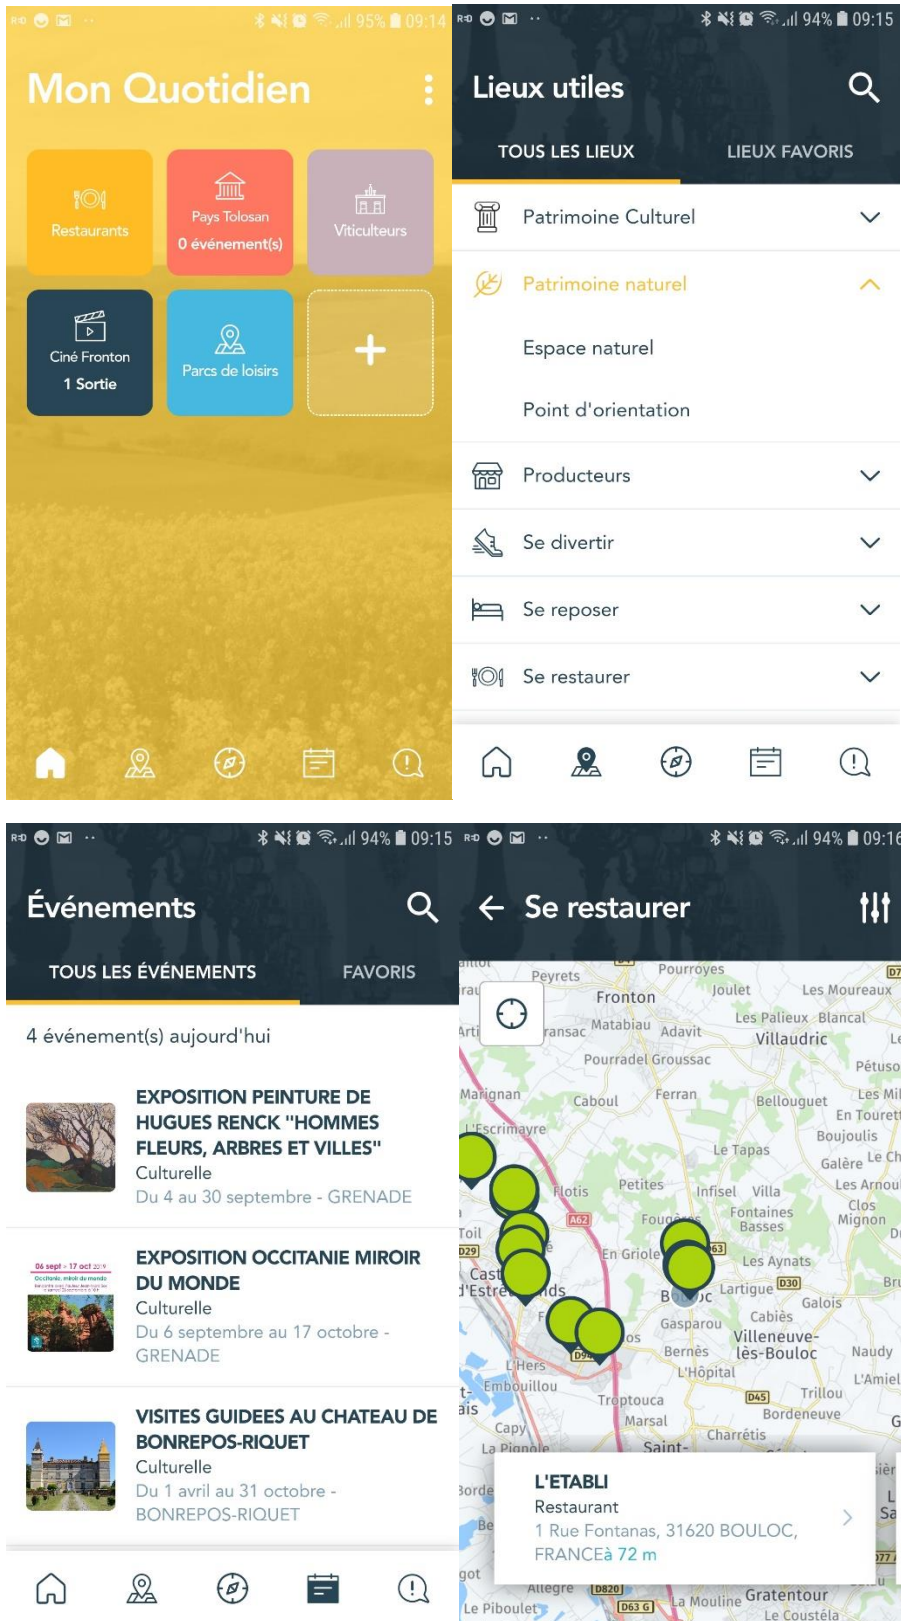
95% 09:14

Mon Quotidien

Restaurants

Pays Tolosan
0 événement(s)

Viticulteurs

Ciné Fronton
1 Sortie

Parcs de loisirs

+

94% 09:15

Lieux utiles

TOUS LES LIEUX

LIEUX FAVORIS

Patrimoine Culturel

Patrimoine naturel

Espace naturel

Point d'orientation

Producteurs

Se divertir

Se reposer

Se restaurer

94% 09:15

Événements

TOUS LES ÉVÉNEMENTS

FAVORIS

4 événement(s) aujourd'hui

EXPOSITION PEINTURE DE HUGUES RENCK "HOMMES FLEURS, ARBRES ET VILLES"
Culturelle
Du 4 au 30 septembre - GRENADE

EXPOSITION OCCITANIE MIROIR DU MONDE
Culturelle
Du 6 septembre au 17 octobre - GRENADE

VISITES GUIDEES AU CHATEAU DE BONREPOS-RIQUET
Culturelle
Du 1 avril au 31 octobre - BONREPOS-RIQUET

94% 09:16

Se restaurer

Peyrets
Pourroyes
Fronton
Joulet
Les Moureaux
Matabiau
Adavit
Les Palieux
Blancal
Villaudric
Pourradel
Groussac
Pétuso
Marignan
Caboul
Ferran
Belloguet
En Tourett
Boujoulis
Le Tapas
Galère
Flotis
Petites
Infisel
Villa
Les Arnou
Fontaines Basses
Clos Mignon
A62
En Griole
Les Aynats
Lartigue
D30
Galois
Gasparou
Cabiès
Villeneuve-lès-Bouloc
Naudy
Bernès
L'Hôpital
L'Amiel
Emboulliou
Troptouca
Trillou
Marsal
Bordeneuve
Capy
Charrétis
Saint-

L'ETABLI
Restaurant
1 Rue Fontanas, 31620 BOULOC, FRANCEà 72 m

Allegre
D820
La Mouline
Gratentour
Le Piboulet
D63 G
Le Coustéla